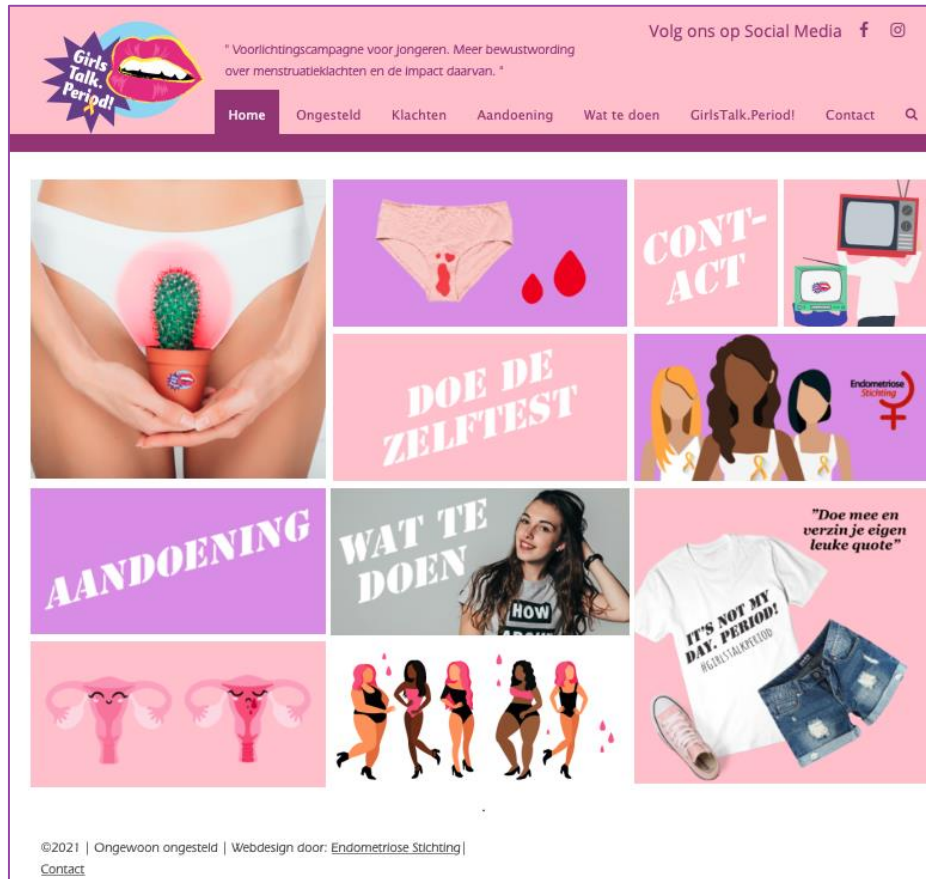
Girls Talk. Period!

" Voorlichtingscampagne voor jongeren. Meer bewustwording over menstruatieklachten en de impact daarvan. "

Volg ons op Social Media

Home Ongesteld Klachten Aandoening Wat te doen GirlsTalk.Period! Contact

CONT-ACT

DOE DE ZELFTEST

Endometriose Stichting

AANDOENING

WAT TE DOEN

HOW

"Doe mee en verzin je eigen leuke quote"

IT'S NOT MY DAY. PERIOD! #GIRLSTALKPERIOD

©2021 | Ongewoon ongesteld | Webdesign door: Endometriose Stichting | Contact